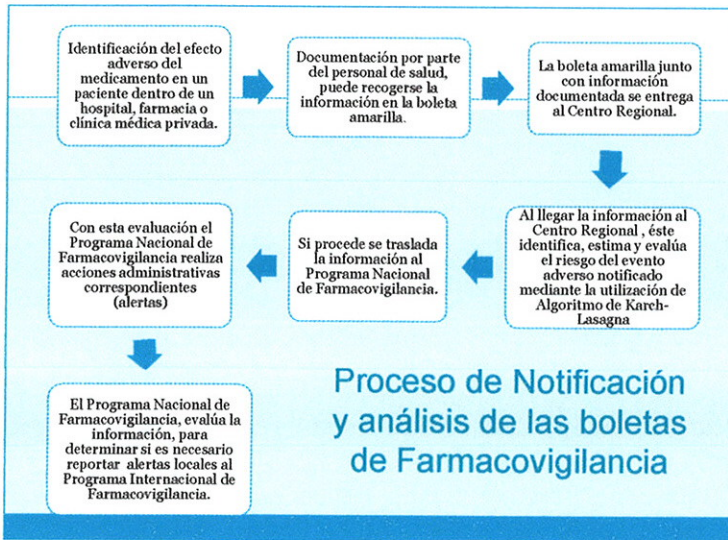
Identificación del efecto adverso del medicamento en un paciente dentro de un hospital, farmacia o clínica médica privada.

Documentación por parte del personal de salud, puede recogerse la información en la boleta amarilla.

La boleta amarilla junto con información documentada se entrega al Centro Regional.

Al llegar la información al Centro Regional , éste identifica, estima y evalúa el riesgo del evento adverso notificado mediante la utilización de Algoritmo de Karch-Lasagna

Si procede se traslada la información al Programa Nacional de Farmacovigilancia.

Con esta evaluación el Programa Nacional de Farmacovigilancia realiza acciones administrativas correspondientes (alertas)

El Programa Nacional de Farmacovigilancia, evalúa la información, para determinar si es necesario reportar alertas locales al Programa Internacional de Farmacovigilancia.

Proceso de Notificación y análisis de las boletas de Farmacovigilancia